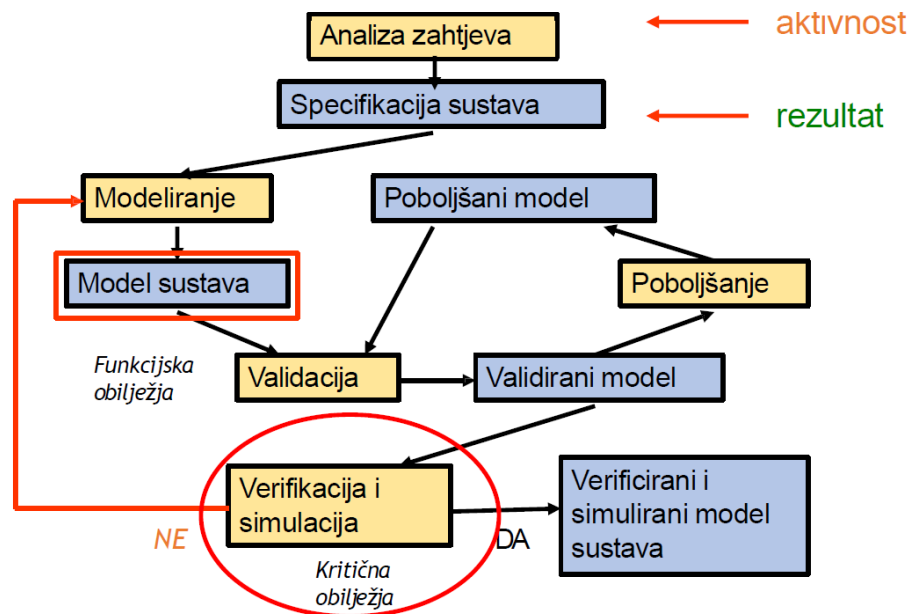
Analiza zahtjeva

aktivnost

Specifikacija sustava

rezultat

Modeliranje

Poboljšani model

Model sustava

Poboljšanje

Funkcijska obilježja

Validacija

Validirani model

Verifikacija i simulacija

Verificirani i simulirani model sustava

NE

DA

Kritična obilježja